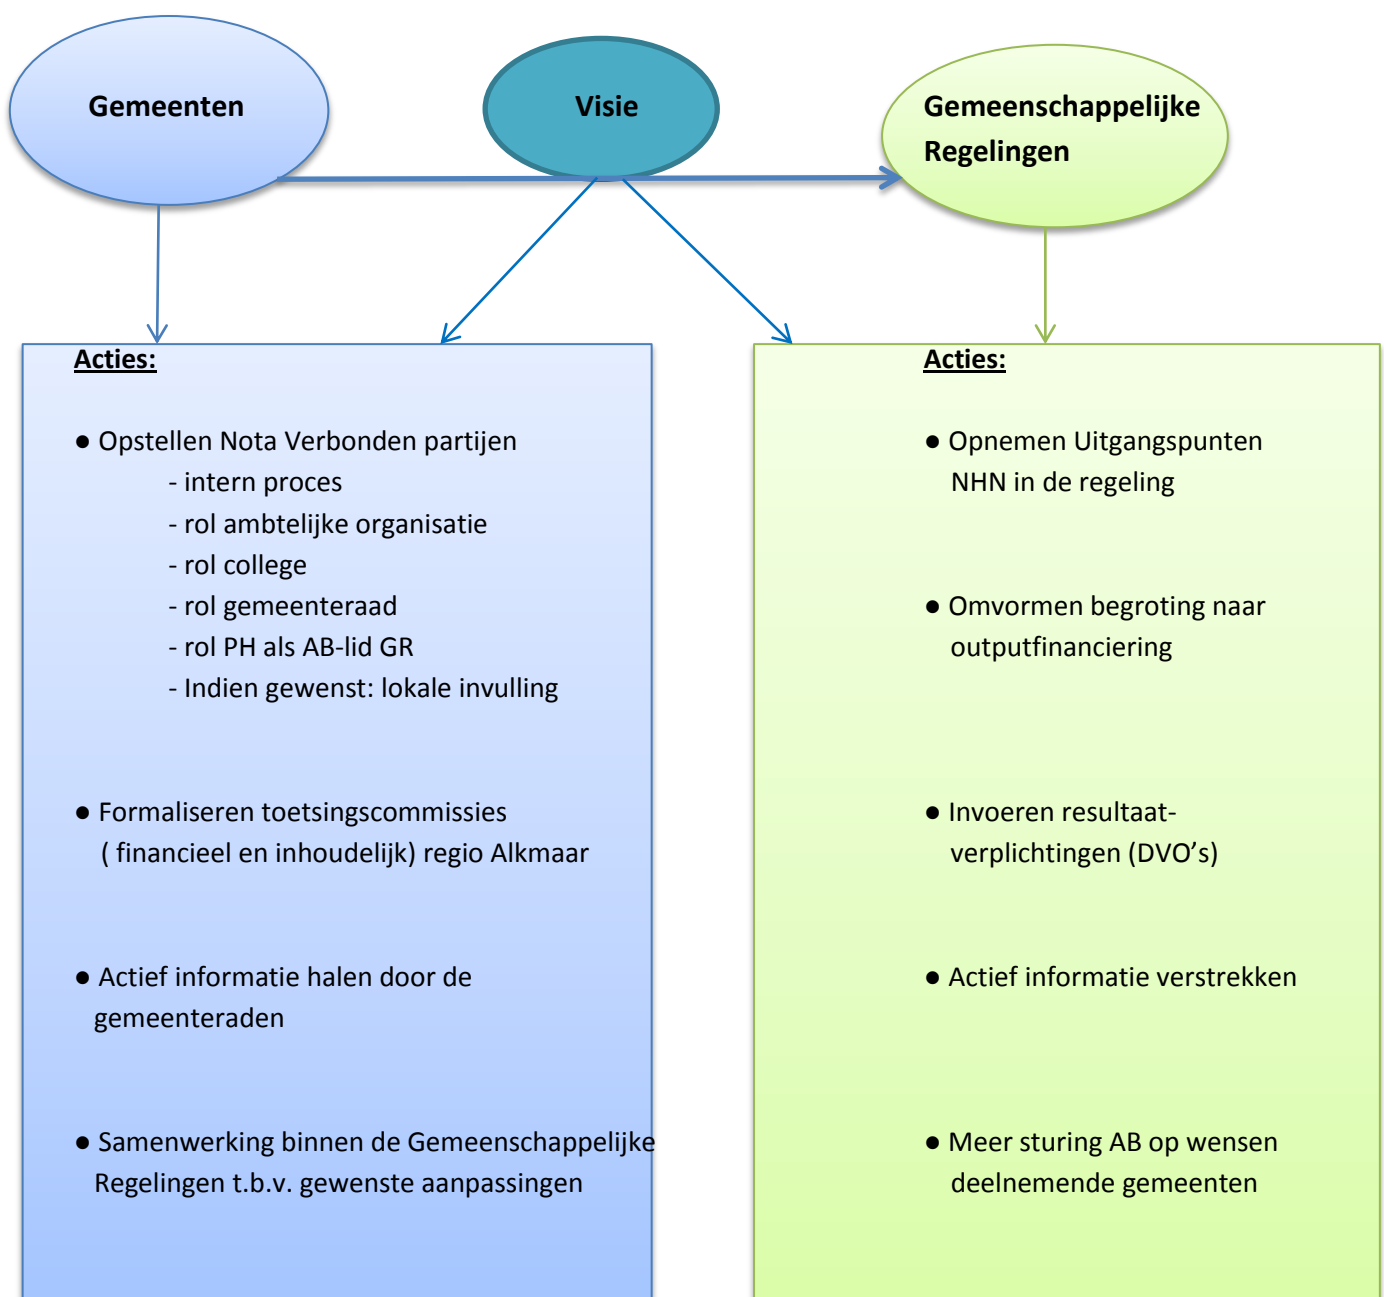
Gemeenten

Visie

Gemeenschappelijke Regelingen

Acties:

● Opstellen Nota Verbonden partijen
- intern proces
- rol ambtelijke organisatie
- rol college
- rol gemeenteraad
- rol PH als AB-lid GR
- Indien gewenst: lokale invulling

● Formaliseren toetsingscommissies ( financieel en inhoudelijk) regio Alkmaar

● Actief informatie halen door de gemeenteraden

● Samenwerking binnen de Gemeenschappelijke Regelingen t.b.v. gewenste aanpassingen

Acties:

● Opnemen Uitgangspunten NHN in de regeling

● Omvormen begroting naar outputfinanciering

● Invoeren resultaat-verplichtingen (DVO's)

● Actief informatie verstrekken

● Meer sturing AB op wensen deelnemende gemeenten